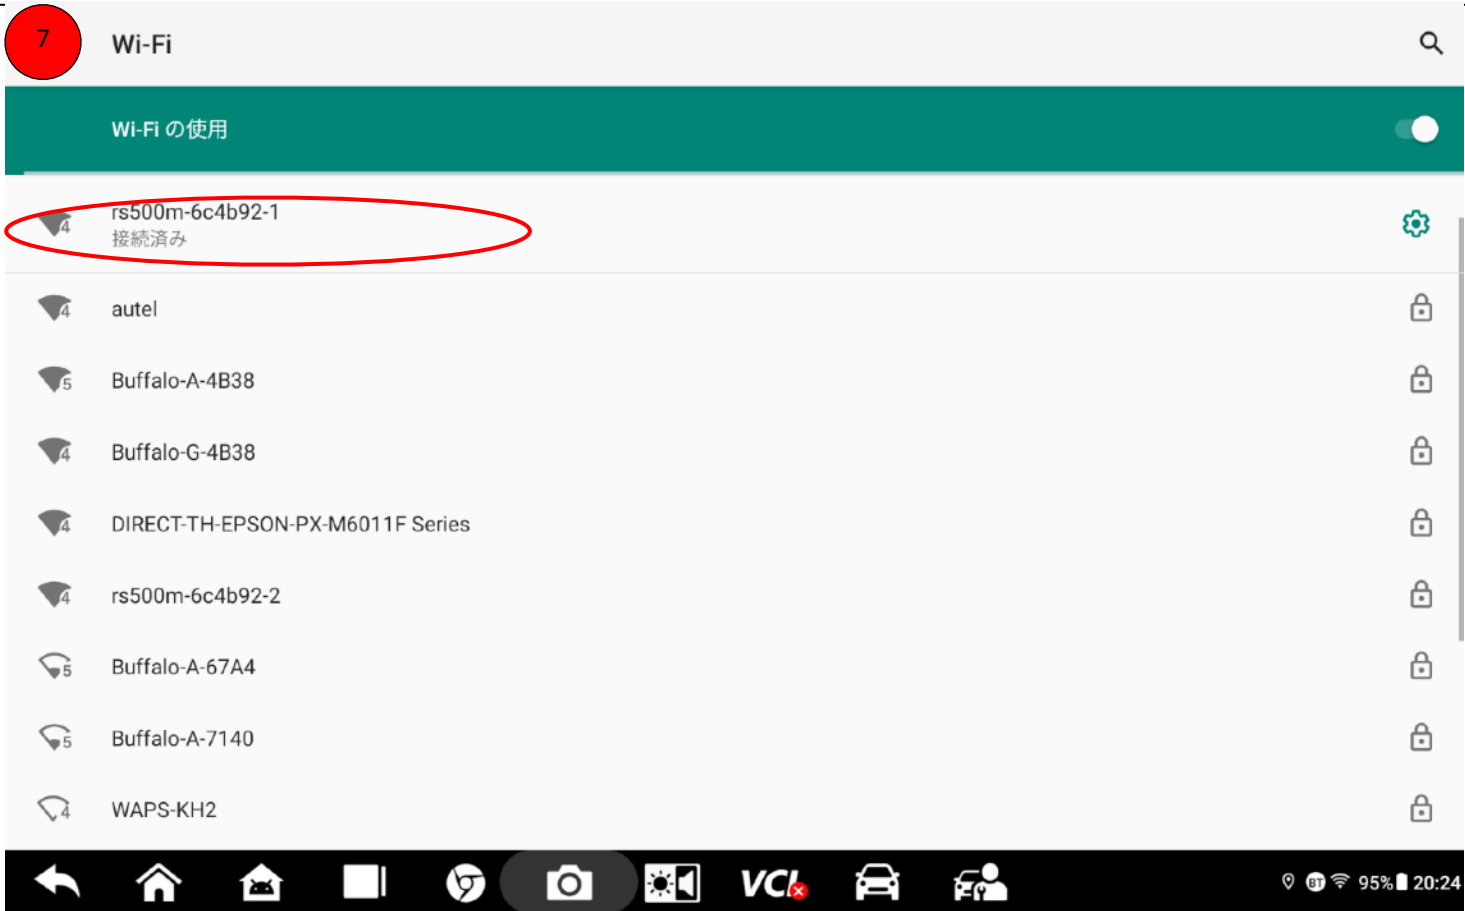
7

Wi-Fi

Wi-Fi の使用

4 rs500m-6c4b92-1
接続済み

4 autel

5 Buffalo-A-4B38

4 Buffalo-G-4B38

4 DIRECT-TH-EPSON-PX-M6011F Series

4 rs500m-6c4b92-2

5 Buffalo-A-67A4

5 Buffalo-A-7140

4 WAPS-KH2

VCI

95% 20:24